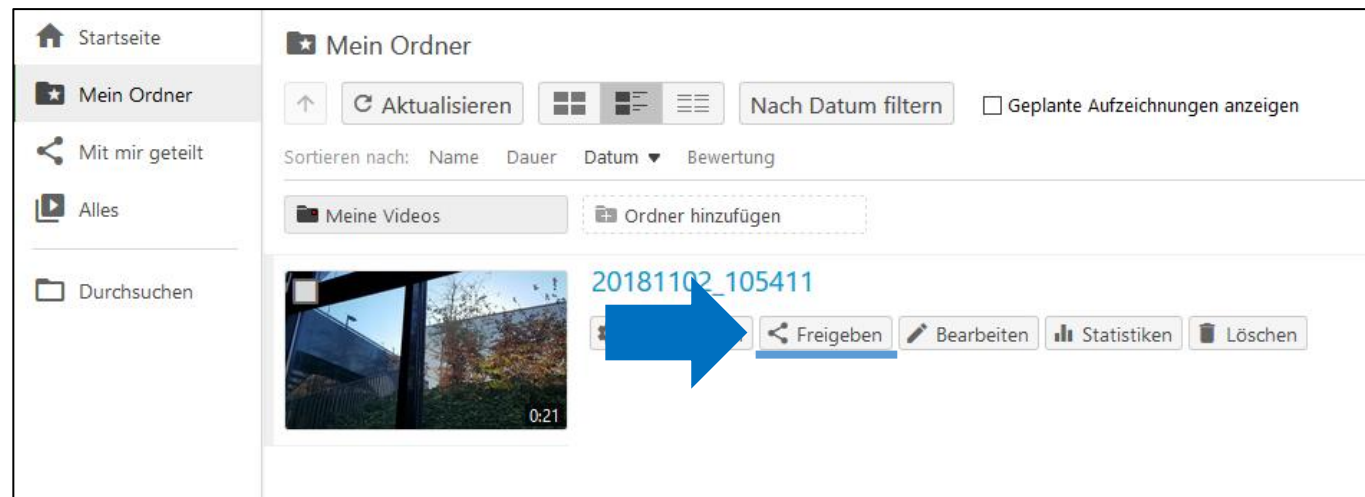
Startseite
Mein Ordner
Mit mir geteilt
Alles
Durchsuchen

Mein Ordner

Aktualisieren
Nach Datum filtern
Geplante Aufzeichnungen anzeigen

Sortieren nach: Name Dauer Datum ▾ Bewertung

Meine Videos
Ordner hinzufügen

0:21
20181102_105411
Freigeben
Bearbeiten
Statistiken
Löschen